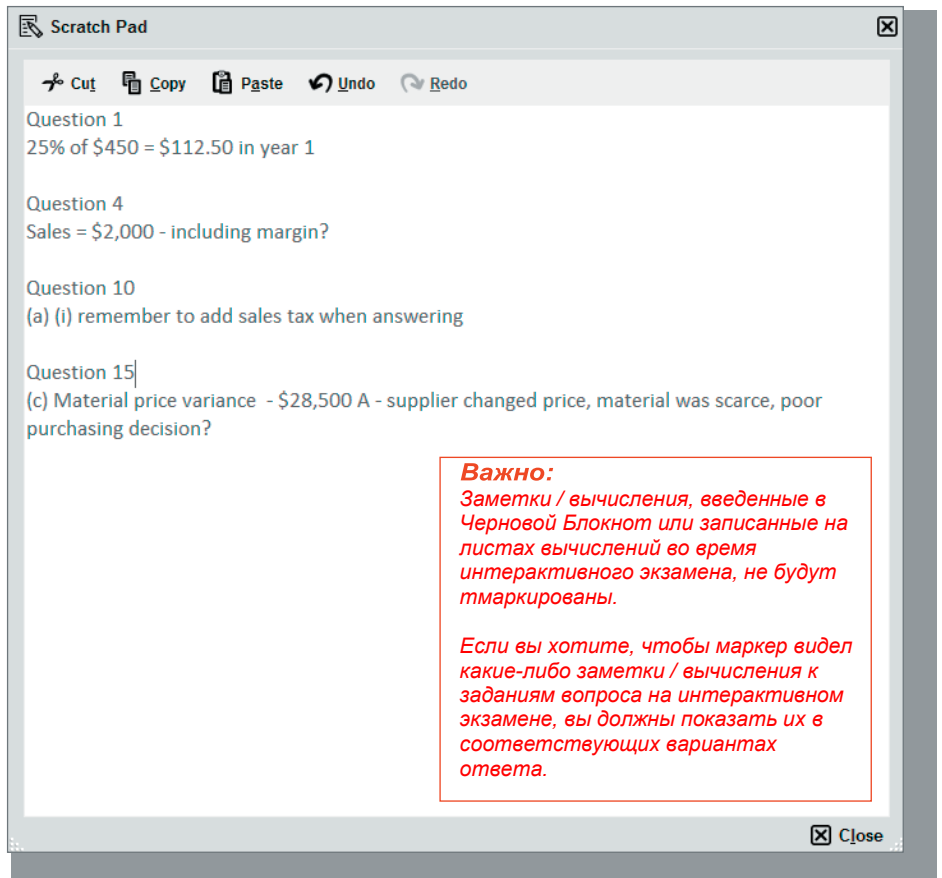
Scratch Pad

Cut Copy Paste Undo Redo

Question 1
25% of \$450 = \$112.50 in year 1

Question 4
Sales = \$2,000 - including margin?

Question 10
(a) (i) remember to add sales tax when answering

Question 15
(c) Material price variance - \$28,500 A - supplier changed price, material was scarce, poor purchasing decision?

Важно:
Заметки / вычисления, введенные в Черновой Блокнот или записанные на листах вычислений во время интерактивного экзамена, не будут тмаркированы.

Если вы хотите, чтобы маркер видел какие-либо заметки / вычисления к заданиям вопроса на интерактивном экзамене, вы должны показать их в соответстваующих вариантах ответа.

Close